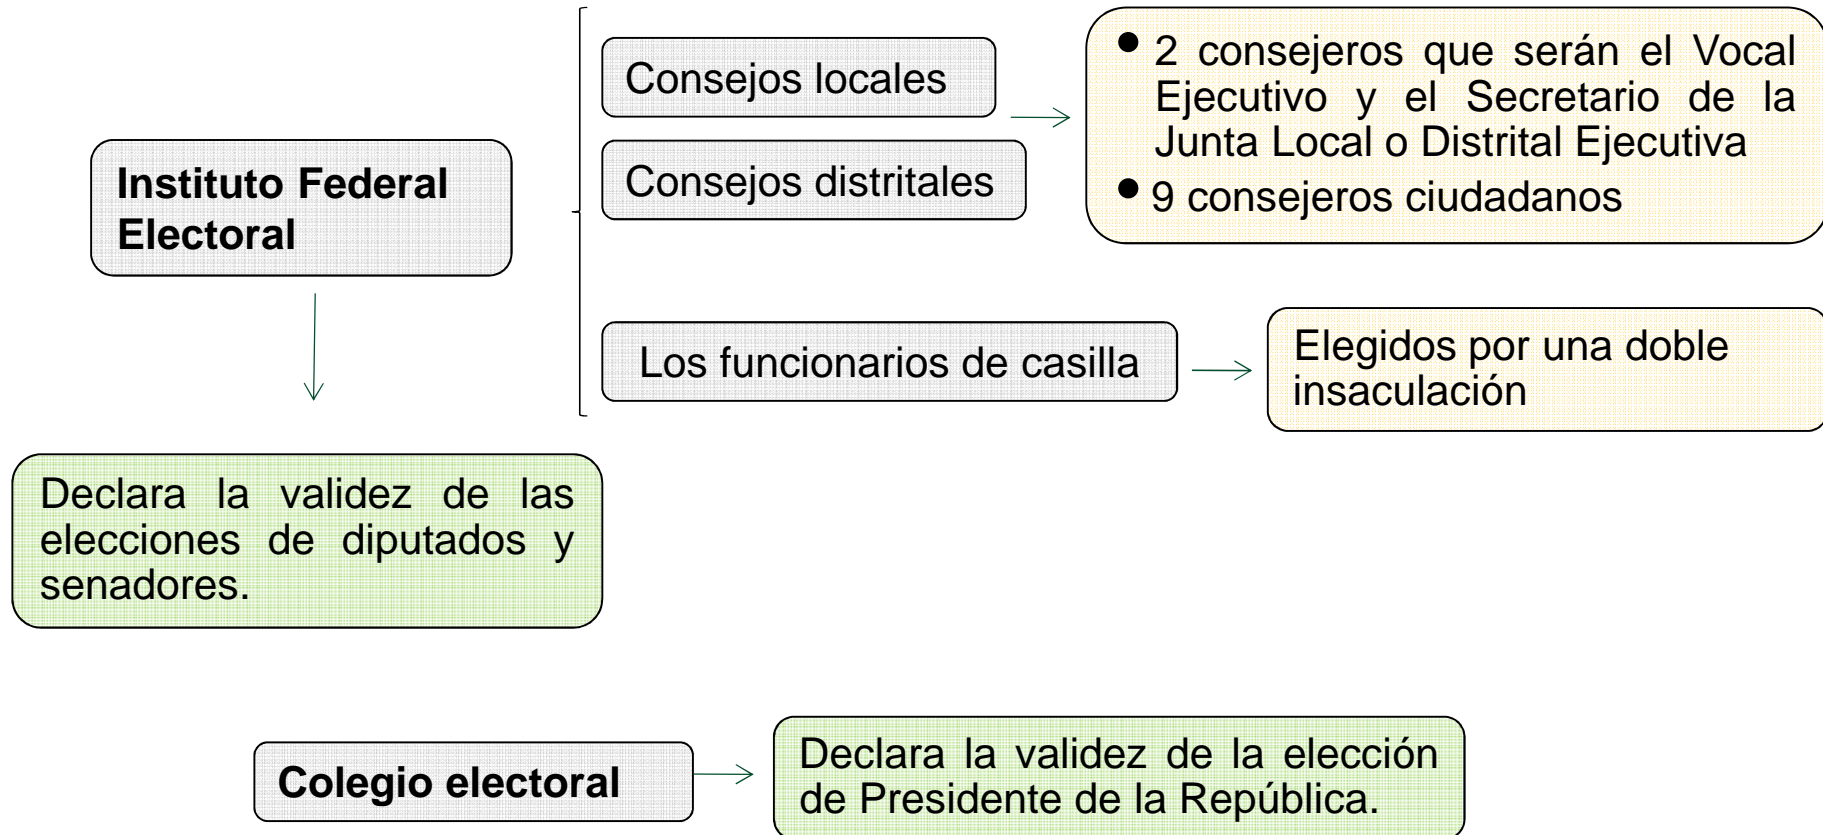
Instituto Federal Electoral

Consejos locales

Consejos distritales

- 2 consejeros que serán el Vocal Ejecutivo y el Secretario de la Junta Local o Distrital Ejecutiva
- 9 consejeros ciudadanos

Los funcionarios de casilla

Elegidos por una doble insaculación

Declara la validez de las elecciones de diputados y senadores.

Colegio electoral

Declara la validez de la elección de Presidente de la República.